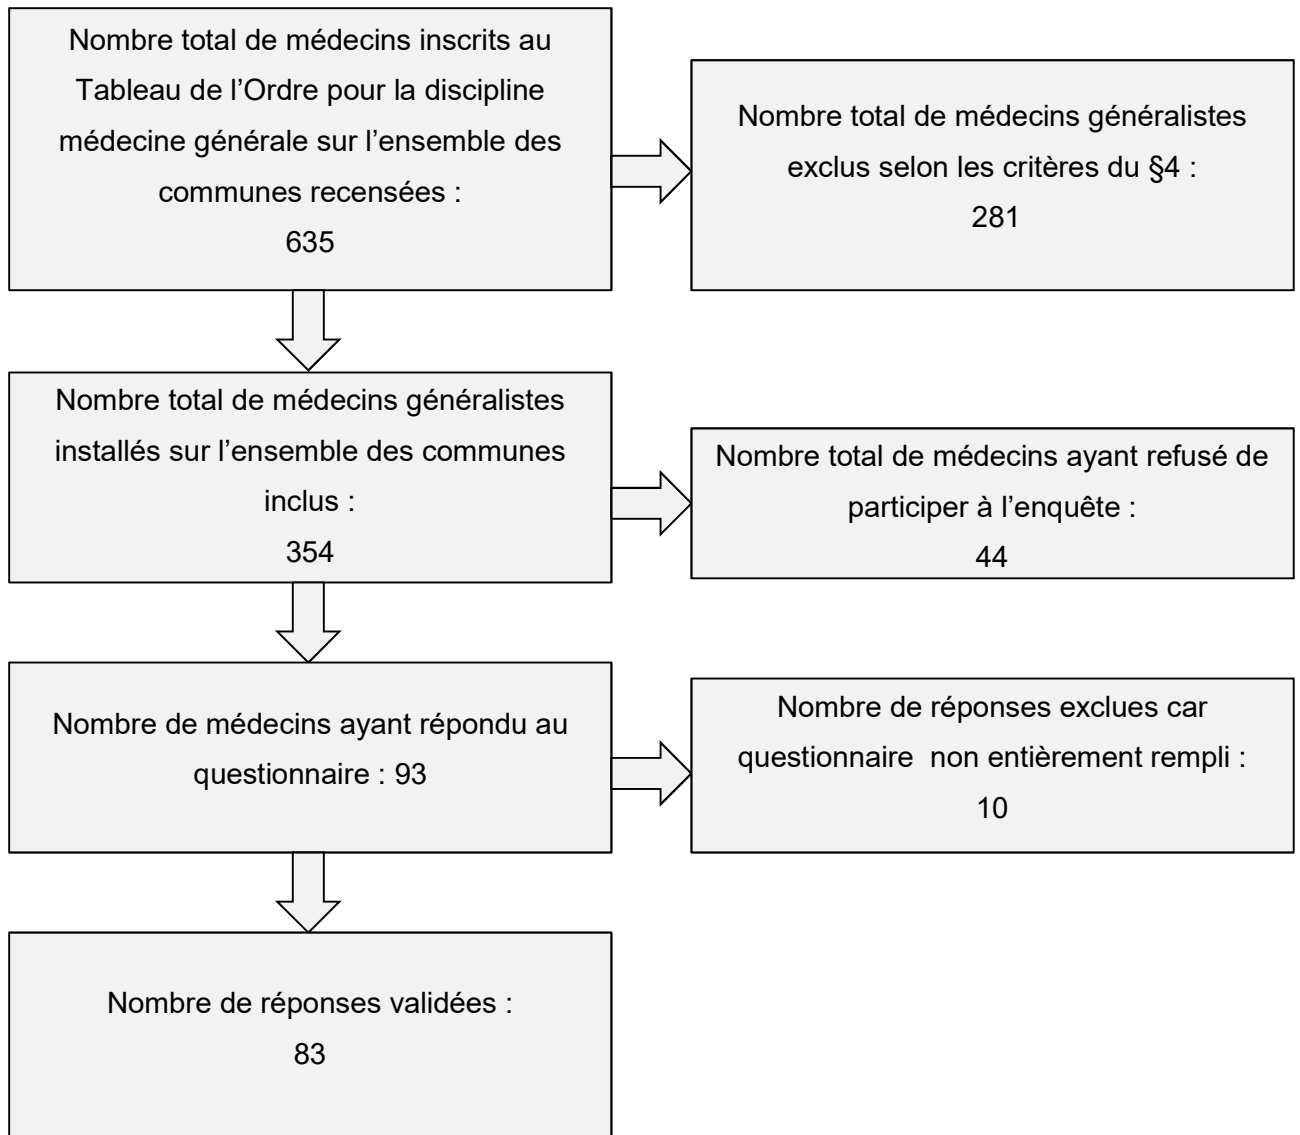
Nombre total de médecins inscrits au Tableau de l’Ordre pour la discipline médecine générale sur l’ensemble des communes recensées :
635

Nombre total de médecins généralistes exclus selon les critères du §4 :
281

Nombre total de médecins généralistes installés sur l’ensemble des communes inclus :
354

Nombre total de médecins ayant refusé de participer à l’enquête :
44

Nombre de médecins ayant répondu au questionnaire : 93

Nombre de réponses exclues car questionnaire non entièrement rempli :
10

Nombre de réponses validées :
83